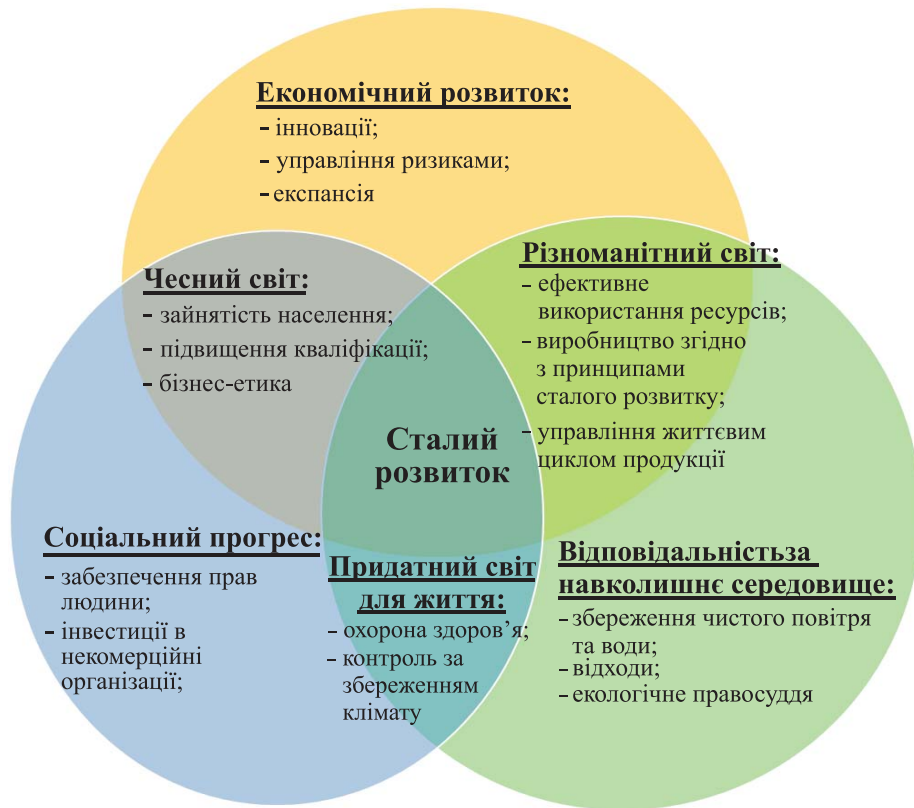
Економічний розвиток:
- інновації;
- управління ризиками;
- експансія

Чесний світ:
- зайнятість населення;
- підвищення кваліфікації;
- бізнес-етика

Різноманітний світ:
- ефективне використання ресурсів;
- виробництво згідно з принципами сталого розвитку;
- управління життєвим циклом продукції

Сталий розвиток

Соціальний прогрес:
- забезпечення прав людини;
- інвестиції в некомерційні організації;

Придатний світ для життя:
- охорона здоров'я;
- контроль за збереженням клімату

Відповідальністьза навколишнє середовище:
- збереження чистого повітря та води;
- відходи;
- екологічне правосуддя